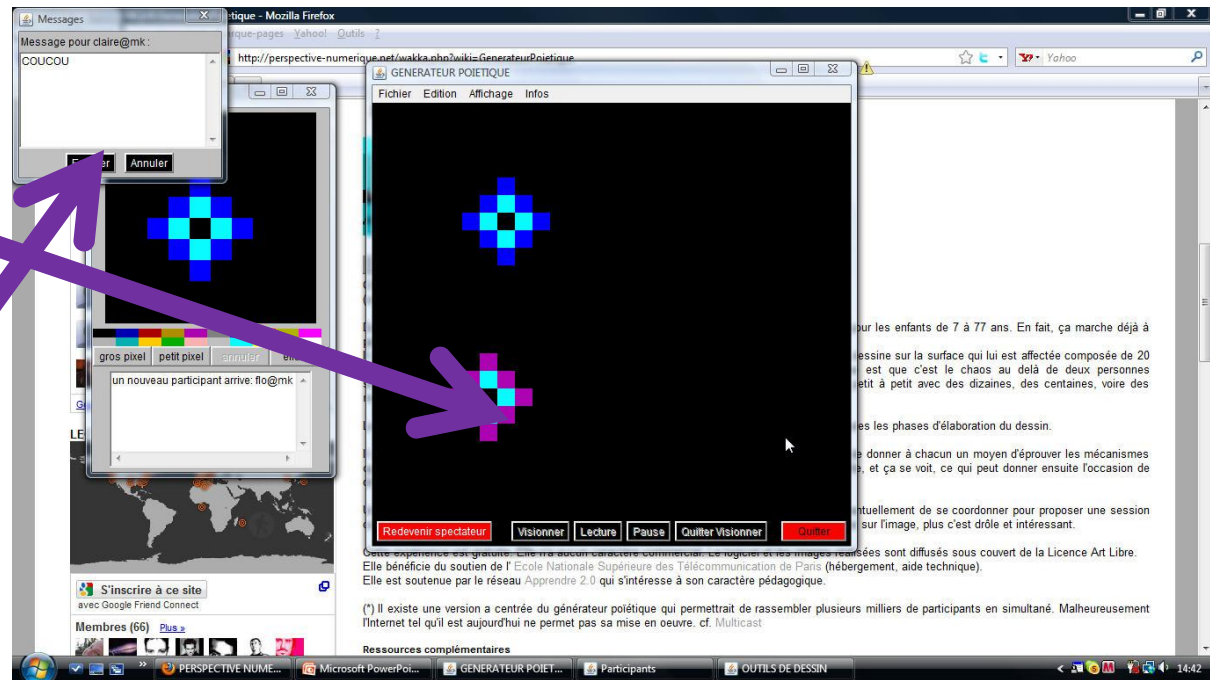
Messages
Message pour claire@mk :
COUCOU
Annuler

étique - Mozilla Firefox
rque-pages Yahoo! Outils ?
http://perspective-numerique.net/wakka.php?wiki=GenerateurPoietique
Yahoo

GENERATEUR POIETIQUE
Fichier Edition Affichage Infos

gros pixel petit pixel annuler
un nouveau participant arrive: flo@mk

Redevenir spectateur Visionner Lecture Pause Quitter Visionner Quitter

our les enfants de 7 à 77 ans. En fait, ça marche déjà à

essine sur la surface qui lui est affectée composée de 20 est que c'est le chaos au delà de deux personnes etit à petit avec des dizaines, des centaines, voire des

les phases d'élaboration du dessin.

donner à chacun un moyen d'éprouver les mécanismes e, et ça se voit, ce qui peut donner ensuite l'occasion de

ntuellement de se coordonner pour proposer une session sur l'image, plus c'est drôle et intéressant.

Cette expérience est gratuite. Elle n'a aucun caractère commercial. Le logiciel et les images réalisées sont diffusés sous couvert de la Licence Art Libre.
Elle bénéficie du soutien de l' Ecole Nationale Supérieure des Télécommunication de Paris (hébergement, aide technique).
Elle est soutenue par le réseau Apprendre 2.0 qui s'intéresse à son caractère pédagogique.

(*) Il existe une version a centrée du générateur poïétique qui permettrait de rassembler plusieurs milliers de participants en simultané. Malheureusement l'Internet tel qu'il est aujourd'hui ne permet pas sa mise en oeuvre. cf. Multicast

Ressources complémentaires

LE

S'inscrire à ce site
avec Google Friend Connect
Membres (66) Plus »

PERSPECTIVE NUME... Microsoft PowerPoi... GENERATEUR POIET... Participants OUTILS DE DESSIN 14:42